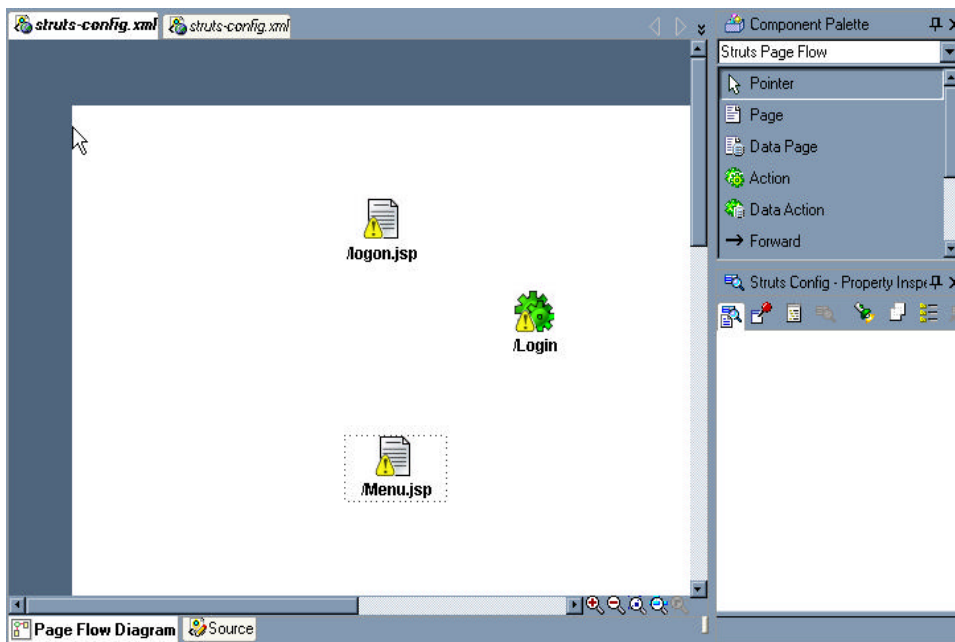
struts-config.xml struts-config.xml

Component Palette

Struts Page Flow

Pointer

Page

Data Page

Action

Data Action

Forward

/logon.jsp

/Login

/Menu.jsp

Struts Config - Property Inspe

Page Flow Diagram

Source